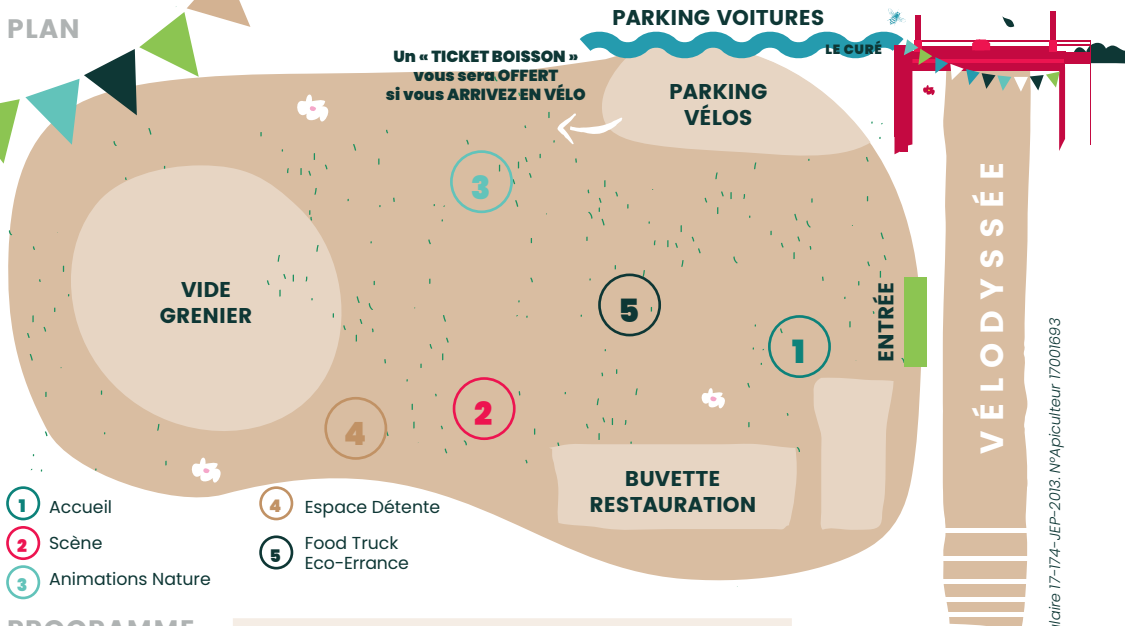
PLAN

PARKING VOITURES

LE CURÉ

Un « TICKET BOISSON » vous sera OFFERT si vous ARRIVEZ EN VÉLO

PARKING VÉLOS

3

VIDE GRENIER

5

ENTRÉE

1

VÉLODYSSÉE

4

2

BUVETTE RESTAURATION

1 Accueil
2 Scène
3 Animations Nature
4 Espace Détente
5 Food Truck Eco-Errance

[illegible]laire 17-174-JEP-2013. N°Apiculteur 17001693

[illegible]